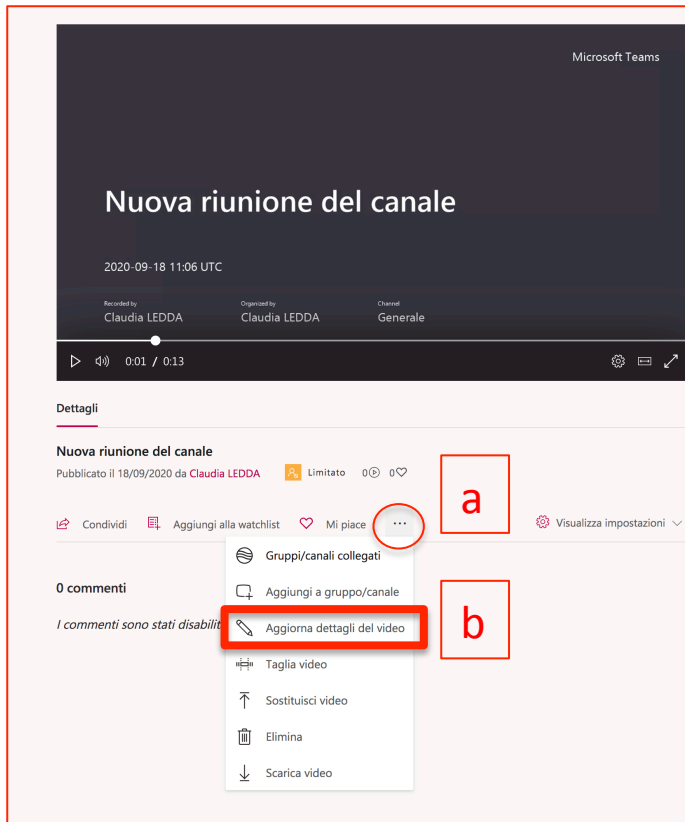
Microsoft Teams

Nuova riunione del canale

2020-09-18 11:06 UTC

Recorded by
Claudia LEDDA

Organized by
Claudia LEDDA

Channel
Generale

0:01 / 0:13

Dettagli

Nuova riunione del canale

Pubblicato il 18/09/2020 da Claudia LEDDA Limitato 0 0

a

Condividi Aggiungi alla watchlist Mi piace ··· Visualizza impostazioni

Gruppi/canali collegati

Aggiungi a gruppo/canale

b

0 commenti

I commenti sono stati disabilit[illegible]

Aggiorna dettagli del video

Taglia video

Sostituisci video

Elimina

Scarica video